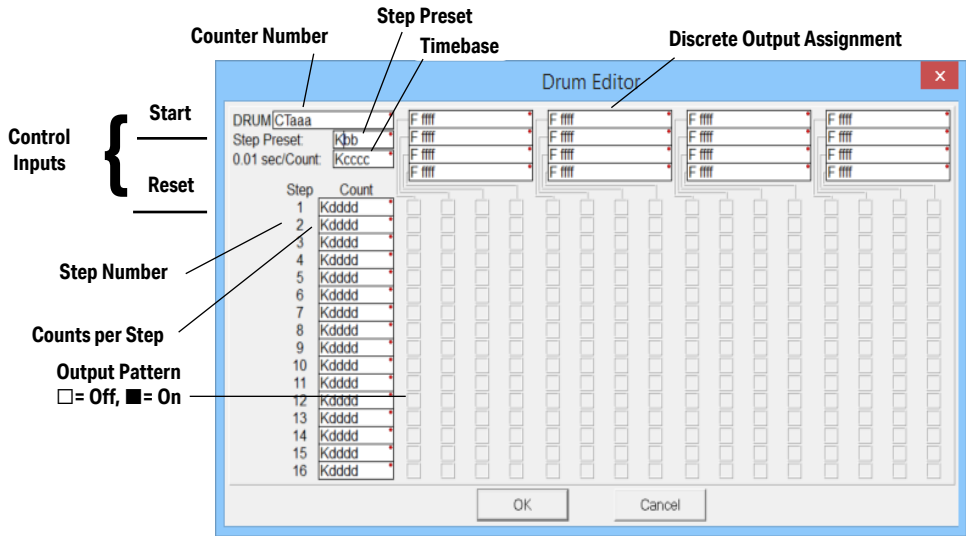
Step Preset

Counter Number

Timebase

Discrete Output Assignment

Drum Editor

×

Start

Control Inputs

Reset

DRUM CTaaa
Step Preset: Kbb
0.01 sec/Count: Kcccc

F ffff
F ffff
F ffff
F ffff

F ffff
F ffff
F ffff
F ffff

F ffff
F ffff
F ffff
F ffff

F ffff
F ffff
F ffff
F ffff

| Step | Count |
|---|---|
| 1 | Kdddd |
| 2 | Kdddd |
| 3 | Kdddd |
| 4 | Kdddd |
| 5 | Kdddd |
| 6 | Kdddd |
| 7 | Kdddd |
| 8 | Kdddd |
| 9 | Kdddd |
| 10 | Kdddd |
| 11 | Kdddd |
| 12 | Kdddd |
| 13 | Kdddd |
| 14 | Kdddd |
| 15 | Kdddd |
| 16 | Kdddd |

Step Number

Counts per Step

Output Pattern
□= Off, ■= On

OK

Cancel